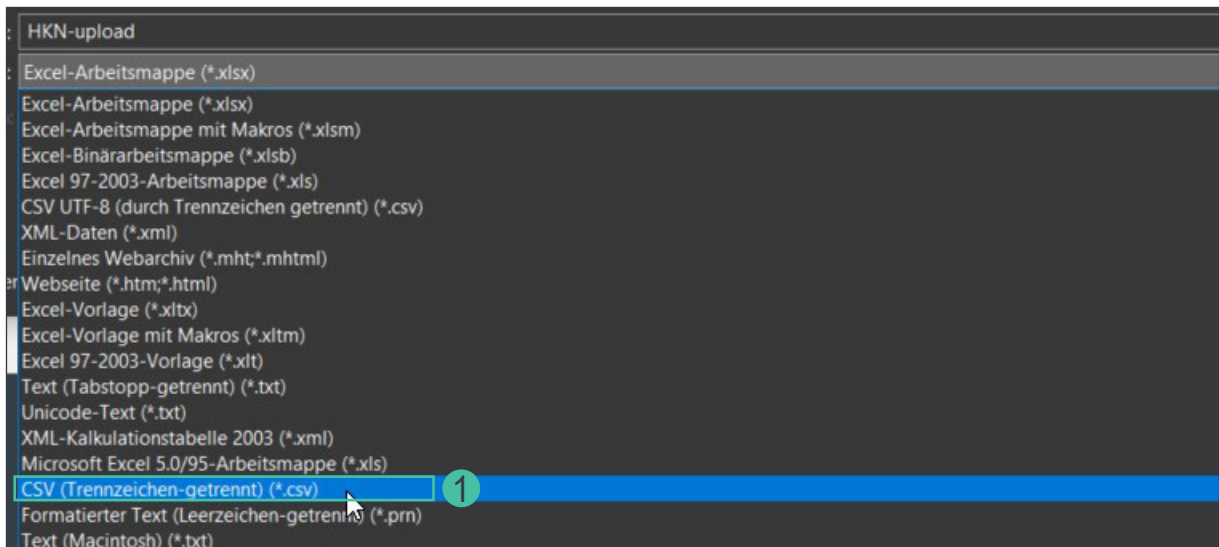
HKN-upload
Excel-Arbeitsmappe (*.xlsx)
Excel-Arbeitsmappe (*.xlsx)
Excel-Arbeitsmappe mit Makros (*.xlsm)
Excel-Binärarbeitsmappe (*.xlsb)
Excel 97-2003-Arbeitsmappe (*.xls)
CSV UTF-8 (durch Trennzeichen getrennt) (*.csv)
XML-Daten (*.xml)
Einzelnes Webarchiv (*.mht;*.mhtml)
Webseite (*.htm;*.html)
Excel-Vorlage (*.xltx)
Excel-Vorlage mit Makros (*.xltm)
Excel 97-2003-Vorlage (*.xlt)
Text (Tabstopp-getrennt) (*.txt)
Unicode-Text (*.txt)
XML-Kalkulationstabelle 2003 (*.xml)
Microsoft Excel 5.0/95-Arbeitsmappe (*.xls)
CSV (Trennzeichen-getrennt) (*.csv)
1
Formatierter Text (Leerzeichen-getrennt) (*.prn)
Text (Macintosh) (*.txt)